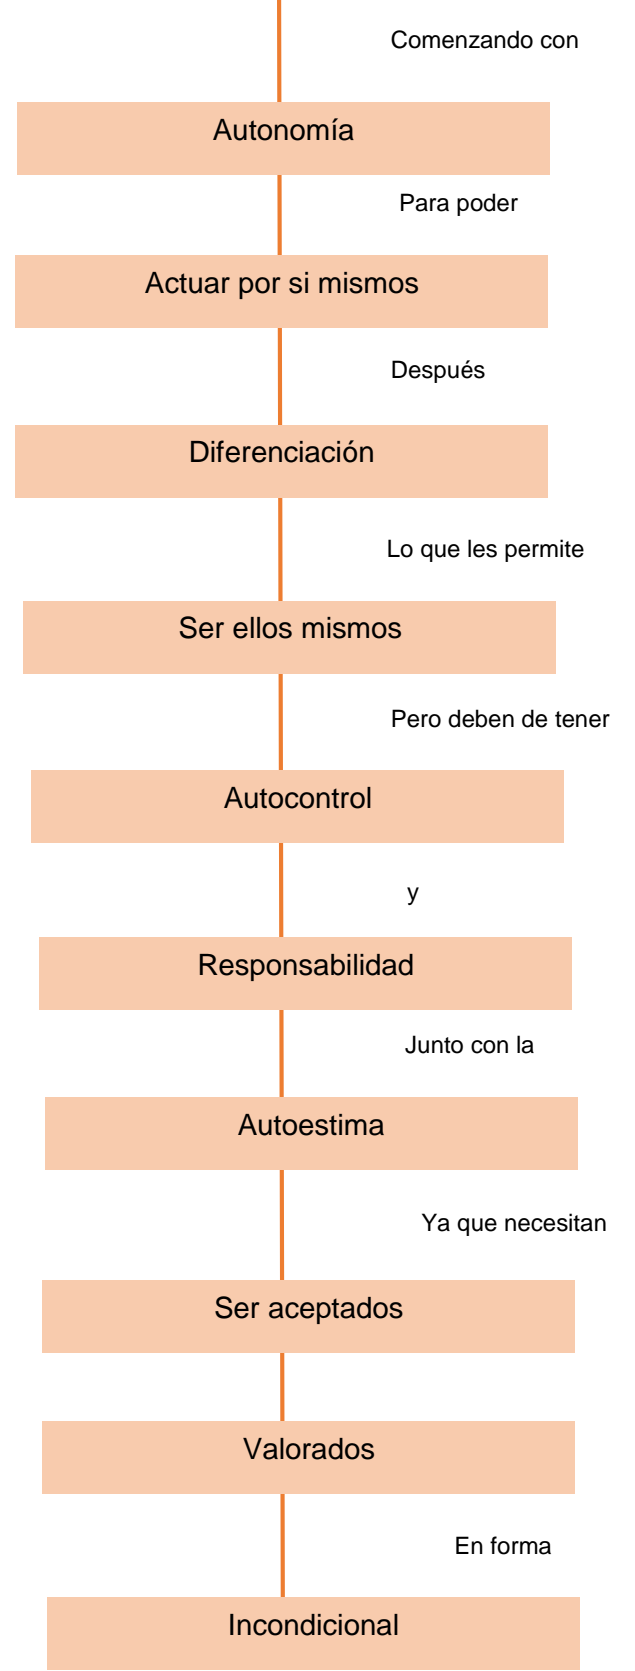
Comenzando con

Autonomía

Para poder

Actuar por si mismos

Después

Diferenciación

Lo que les permite

Ser ellos mismos

Pero deben de tener

Autocontrol

y

Responsabilidad

Junto con la

Autoestima

Ya que necesitan

Ser aceptados

Valorados

En forma

Incondicional